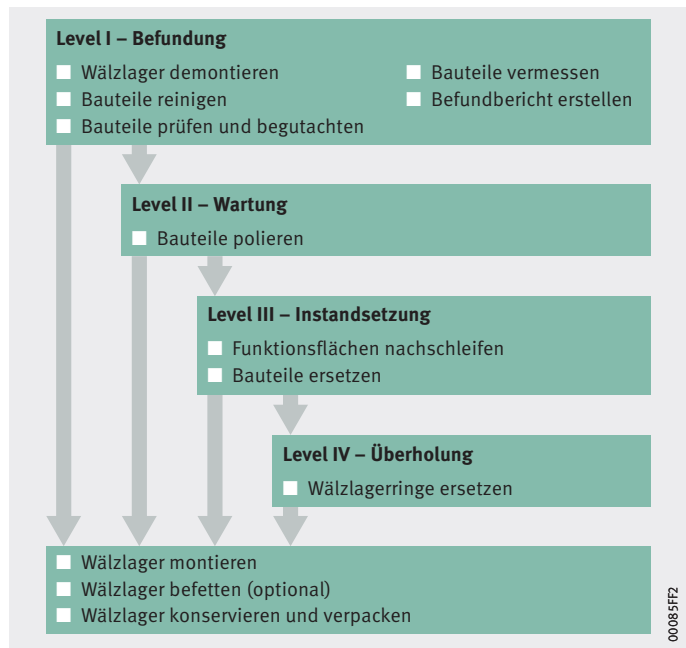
Level I – Befundung

Wälzlager demontieren
Bauteile reinigen
Bauteile prüfen und begutachten

Bauteile vermessen
Befundbericht erstellen

Level II – Wartung

Bauteile polieren

Level III – Instandsetzung

Funktionsflächen nachschleifen
Bauteile ersetzen

Level IV – Überholung

Wälzlagerringe ersetzen

Wälzlager montieren
Wälzlager befetten (optional)
Wälzlager konservieren und verpacken

00085FF2